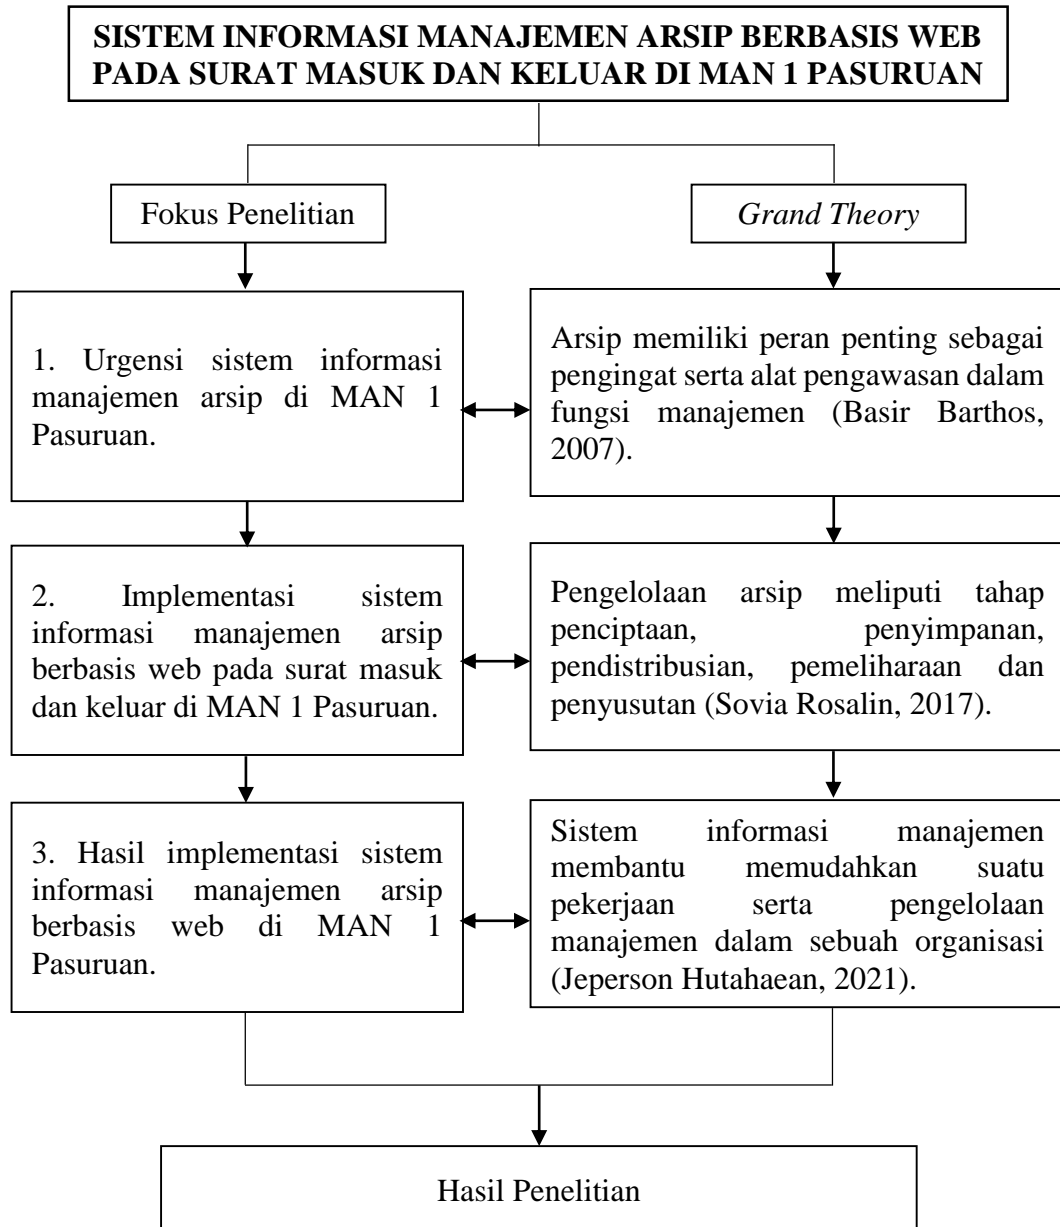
SISTEM INFORMASI MANAJEMEN ARSIP BERBASIS WEB PADA SURAT MASUK DAN KELUAR DI MAN 1 PASURUAN

Fokus Penelitian

Grand Theory

1. Urgensi sistem informasi manajemen arsip di MAN 1 Pasuruan.

Arsip memiliki peran penting sebagai pengingat serta alat pengawasan dalam fungsi manajemen (Basir Barthos, 2007).

2. Implementasi sistem informasi manajemen arsip berbasis web pada surat masuk dan keluar di MAN 1 Pasuruan.

Pengelolaan arsip meliputi tahap penciptaan, penyimpanan, pendistribusian, pemeliharaan dan penyusutan (Sovia Rosalin, 2017).

3. Hasil implementasi sistem informasi manajemen arsip berbasis web di MAN 1 Pasuruan.

Sistem informasi manajemen membantu memudahkan suatu pekerjaan serta pengelolaan manajemen dalam sebuah organisasi (Jeperson Hutahaean, 2021).

Hasil Penelitian